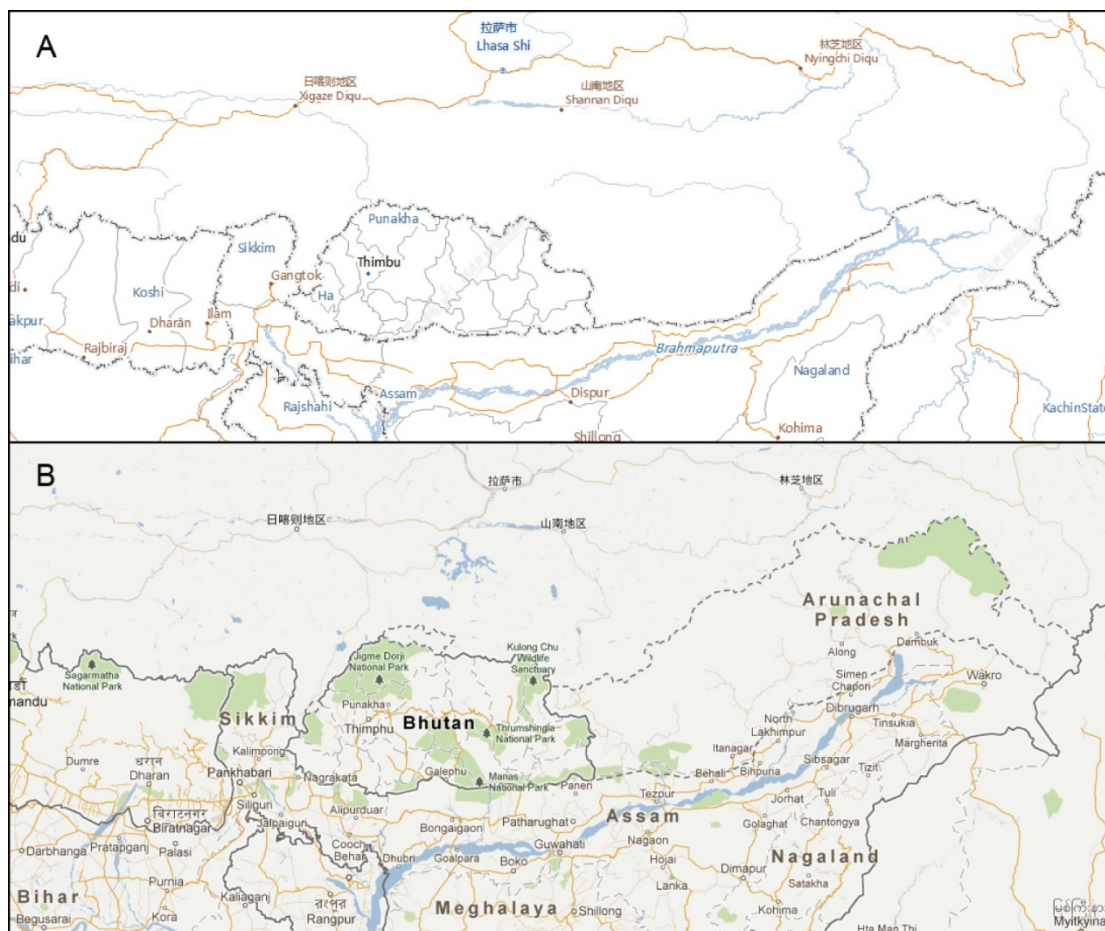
A

拉萨市
Lhasa Shi

林芝地区
Nyingchi Diqu

日喀则地区
Xigaze Diqu

山南地区
Shannan Diqu

ndu

Punakha

Sikkim

Thimbu

Gangtok

di

Koshi

Ha

Dharan

Ilam

akpur

Rajbiraj

Brahmaputra

ihar

Nagaland

Rajshahi

Assam

Dispur

KachinStat

Shillong

Kohima

B

拉萨市

林芝地区

日喀则地区

山南地区

Arunachal Pradesh

Dambuk

Kulong Chu Wildlife Sanctuary

Jigme Dorji National Park

Along

Sagarmatha National Park

Simen Chapori

Wakro

ndu

nandu

Sikkim

Punakha

Bhutan

North Lakhimpur

Dibrugarh

Tinsukia

Thimphu

Thrumshingla National Park

Margherita

Kalimpong

Dumre

धरान

Dharan

Pankhabari

Nagrakata

Galephu

Manas National Park

Paneri

Itanagar

Behali

Bihpuria

Sibsagar

Tizit

Siliguri

बिराटनगर

Biratnagar

Alipurduar

Tezpur

Jorhat

Tuli

Jalpaiguri

Bongaigaon

Patharughat

Assam

Golaghat

Chantongya

Darbhanga

Pratapganj

Palasi

Cooch Behar

Dhubri

Goalpara

Boko

Guwahati

Nagaon

Hojai

Dimapur

Nagaland

Bihar

Purnia

Kaliaganj

Lanka

Satakha

Begusarai

Kora

রংপুর

Rangpur

Meghalaya

Shillong

Kohima

Hta Man Thi

Myitkyina